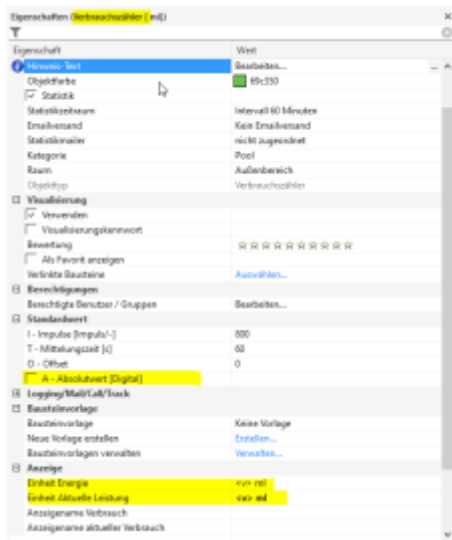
Eigenschaften Verbrauchszähler [ ml]

| Eigenschaft | Wert |
|---|---|
| Hinweis-Text | Bearbeiten... |
| Objektfarbe | 69c330 |
| ☑ Statistik | |
| Statistikzeitraum | Intervall 60 Minuten |
| Emailversand | Kein Emailversand |
| Statistikzähler | nicht zugeordnet |
| Kategorie | Pool |
| Raum | Außenbereich |
| Objekttyp | Verbrauchszähler |
| ⊟ Visualisierung | |
| ☑ Verwenden | |
| ☐ Visualisierungskennwort | |
| Bewertung | ☆☆☆☆☆☆☆☆☆☆ |
| ☐ Als Favorit anzeigen | |
| Verlinkte Bausteine | Auswählen... |
| ⊟ Berechtigungen | |
| Berechtigte Benutzer / Gruppen | Bearbeiten... |
| ⊟ Standardwert | |
| I - Impulse [Impuls/-] | 800 |
| T - Mittelungszeit [s] | 60 |
| O - Offset | 0 |
| ☐ A - Absolutwert [Digital] | |
| ⊞ Logging/Mail/Call/Track | |
| ⊟ Bausteinvorlage | |
| Bausteinvorlage | Keine Vorlage |
| Neue Vorlage erstellen | Erstellen... |
| Bausteinvorlagen verwalten | Verwalten... |
| ⊟ Anzeige | |
| Einheit Energie | <v> ml |
| Einheit Aktuelle Leistung | <v> ml |
| Anzeigename Verbrauch | |
| Anzeigename aktueller Verbrauch | |